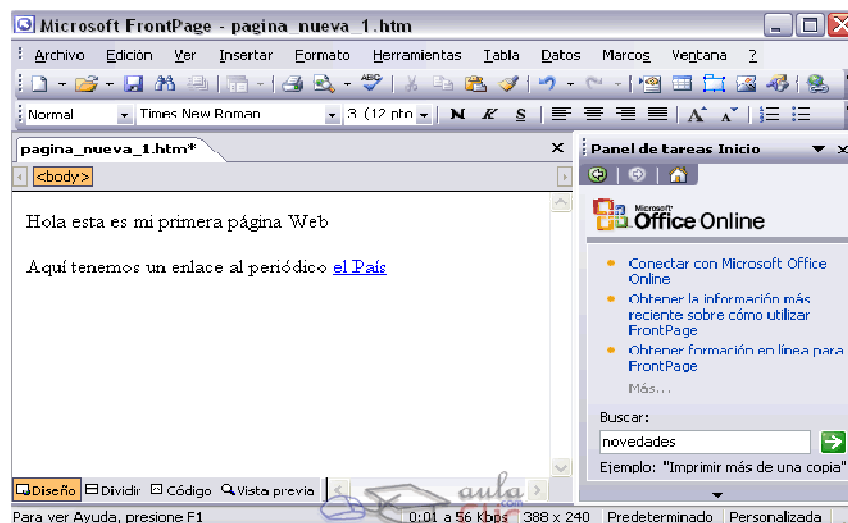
Microsoft FrontPage - pagina_nueva_1.htm

Archivo Edición Ver Insertar Formato Herramientas Tabla Datos Marcos Ventana ?

Normal Times New Roman 3 (12 pto N K S

pagina_nueva_1.htm*

<body>

Hola esta es mi primera página Web

Aquí tenemos un enlace al periódico el País

Panel de tareas Inicio

Microsoft Office Online

Conectar con Microsoft Office Online

Obtener la información más reciente sobre cómo utilizar FrontPage

Obtener formación en línea para FrontPage

Más...

Buscar:

novedades

Ejemplo: "Imprimir más de una copia"

Diseño Dividir Código Vista previa

aula clic

Para ver Ayuda, presione F1 0:01 a 56 kbps 388 x 240 Predeterminado Personalizada